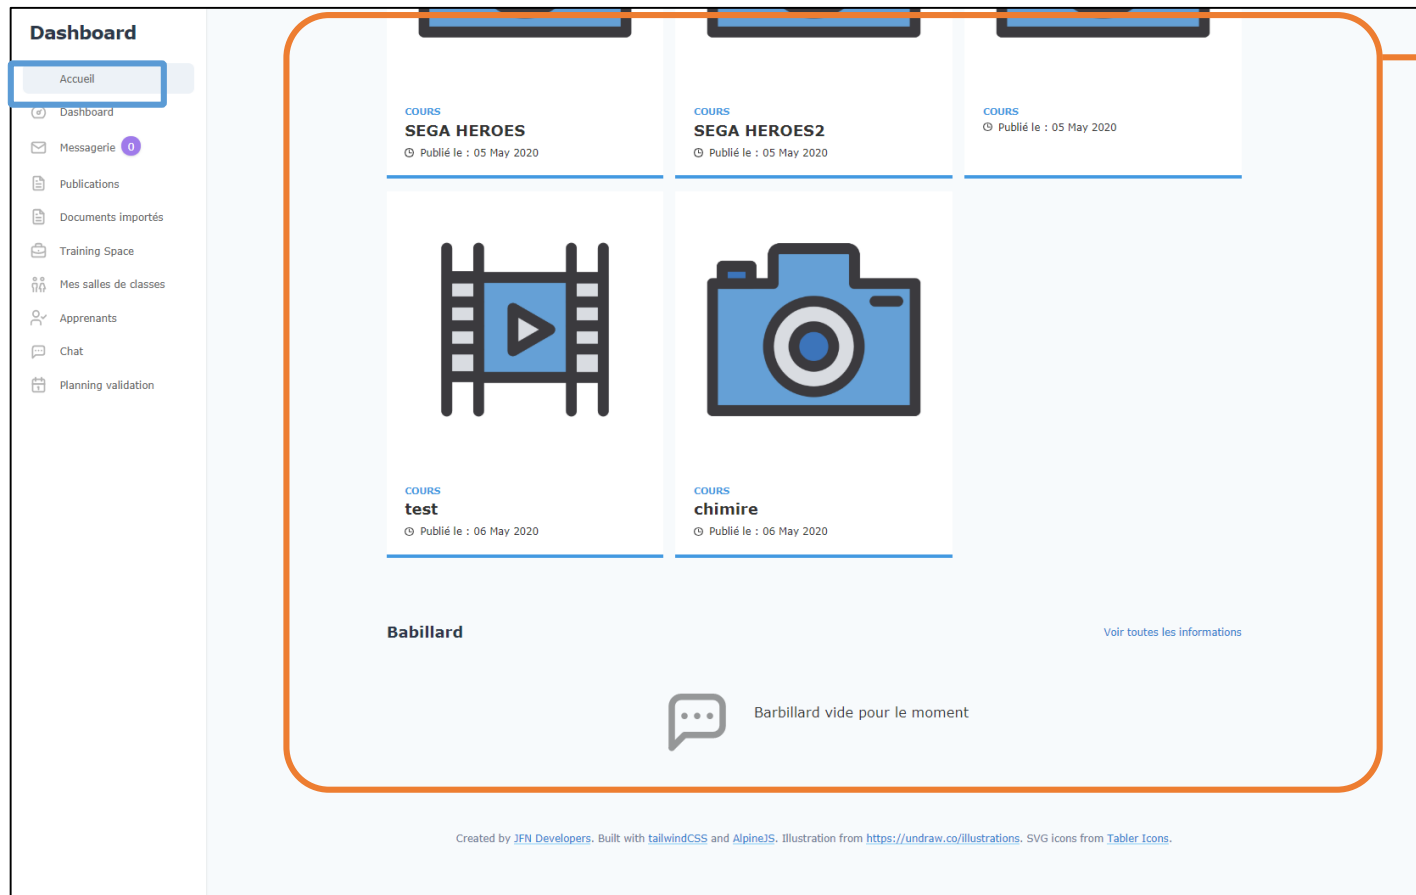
Dashboard

Accueil
Dashboard
Messagerie 0
Publications
Documents importés
Training Space
Mes salles de classes
Apprenants
Chat
Planning validation

COURS
SEGA HEROES
Publié le : 05 May 2020

COURS
SEGA HEROES2
Publié le : 05 May 2020

COURS
Publié le : 05 May 2020

COURS
test
Publié le : 06 May 2020

COURS
chimire
Publié le : 06 May 2020

Babillard

Voir toutes les informations

Barbillard vide pour le moment

Created by JFN Developers. Built with tailwindCSS and AlpineJS. Illustration from https://undraw.co/illustrations. SVG icons from Tabler Icons.